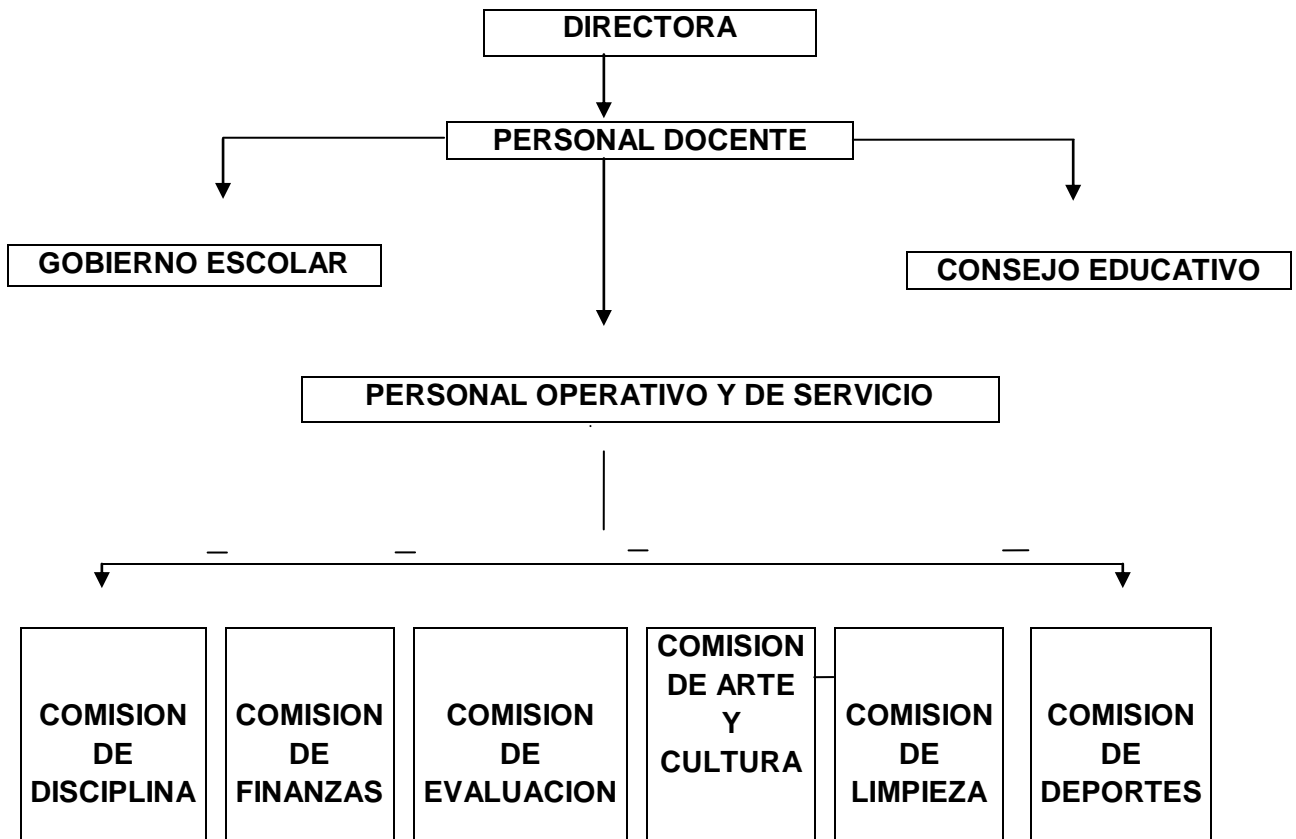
DIRECTORA

PERSONAL DOCENTE

GOBIERNO ESCOLAR

CONSEJO EDUCATIVO

PERSONAL OPERATIVO Y DE SERVICIO

COMISION DE DISCIPLINA

COMISION DE FINANZAS

COMISION DE EVALUACION

COMISION DE ARTE Y CULTURA

COMISION DE LIMPIEZA

COMISION DE DEPORTES